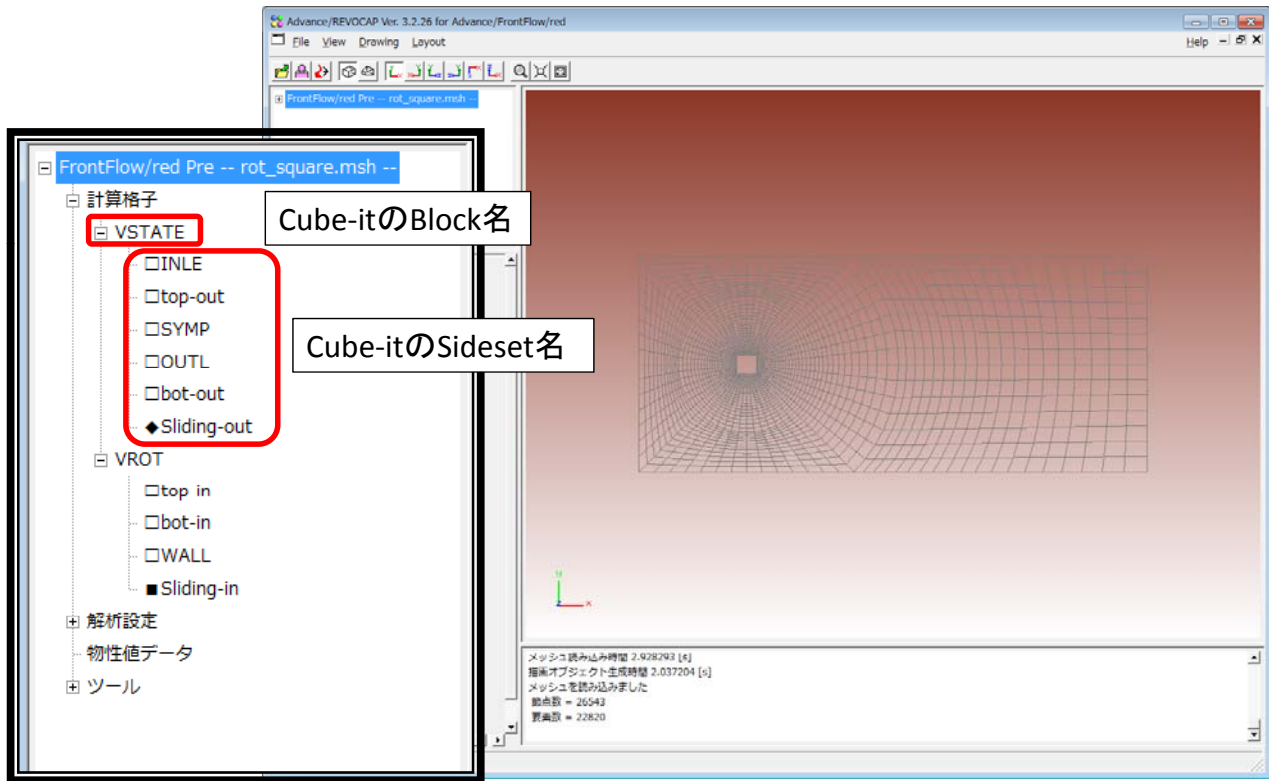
Advance/REVOCAP Ver. 3.2.26 for Advance/FrontFlow/red

File View Drawing Layout

Help

FrontFlow/red Pre -- rot_square.msh --

FrontFlow/red Pre -- rot_square.msh --

計算格子

VSTATE

Cube-itのBlock名

☐INLE

☐top-out

☐SYMP

Cube-itのSideset名

☐OUTL

☐bot-out

◆Sliding-out

VROT

☐top in

☐bot-in

☐WALL

■Sliding-in

解析設定

物性値データ

ツール

y

x

メッシュ読み込み時間 2.928293 [s]
描画オブジェクト生成時間 2.037204 [s]
メッシュを読み込みました
節点数 = 26543
要素数 = 22820